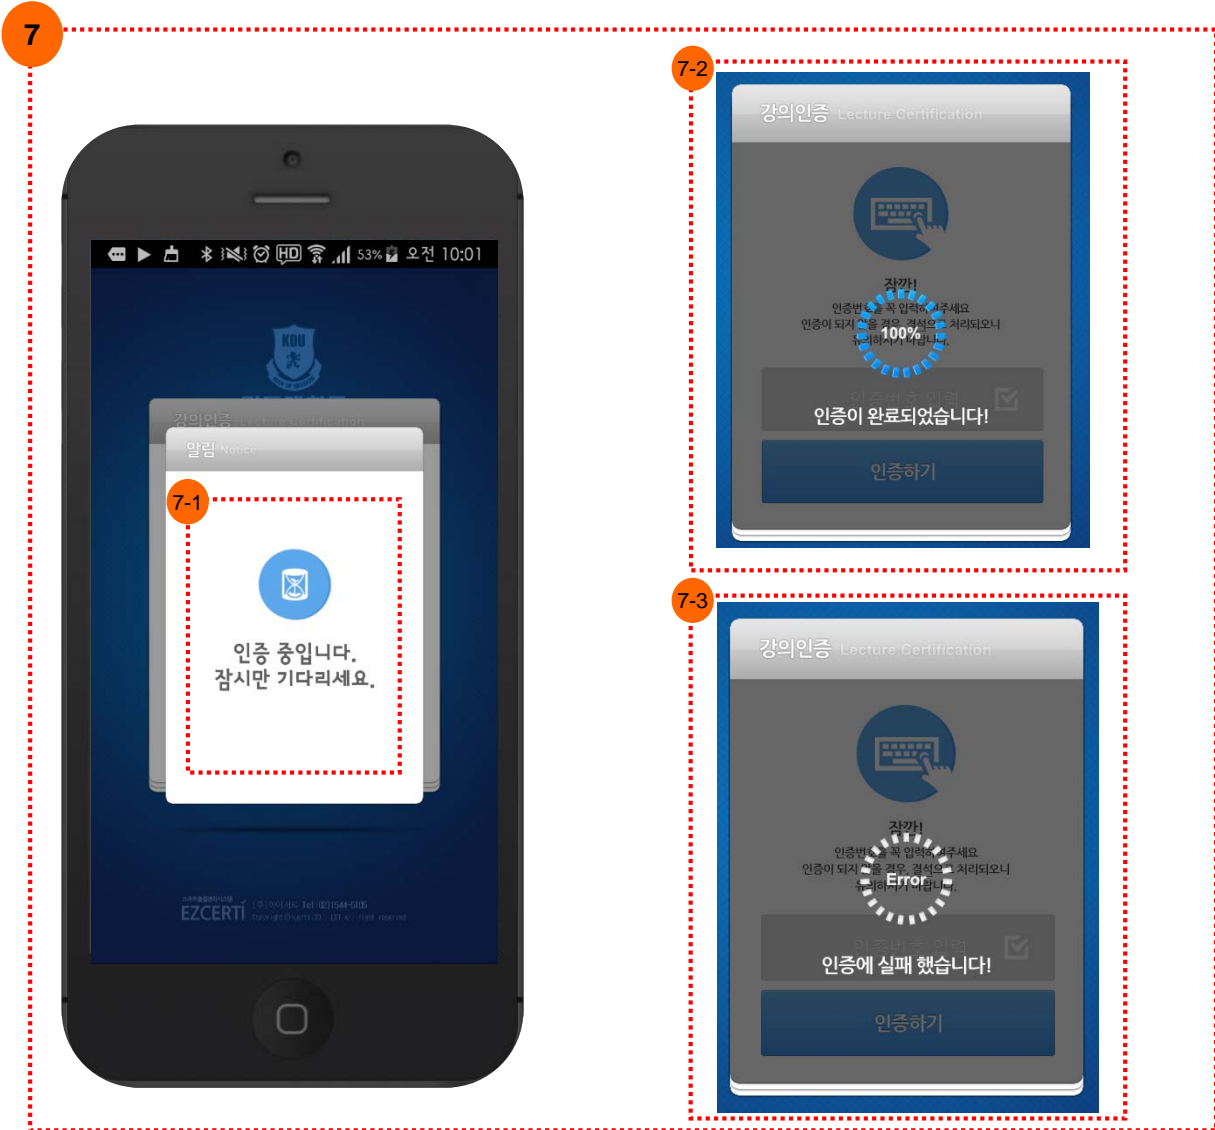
7

53% 오전 10:01

KDU

강의인증 Lecture Certification

알림 Notice

7-1

인증 중입니다.
잠시만 기다리세요.

EZCERTI (주)이지서티 Tel (02)1544-5105

7-2

강의인증 Lecture Certification

잠깐!
인증번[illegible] 꼭 입력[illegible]주세요
인증이 되지 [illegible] 결석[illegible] 처리되오니
유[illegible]

100%

인증번호 입력

인증이 완료되었습니다!

인증하기

7-3

강의인증 Lecture Certification

잠깐!
인증번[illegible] 꼭 입력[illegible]주세요
인증이 되지 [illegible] 결석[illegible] 처리되오니
유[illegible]

Error

인증번호 입력

인증에 실패 했습니다!

인증하기